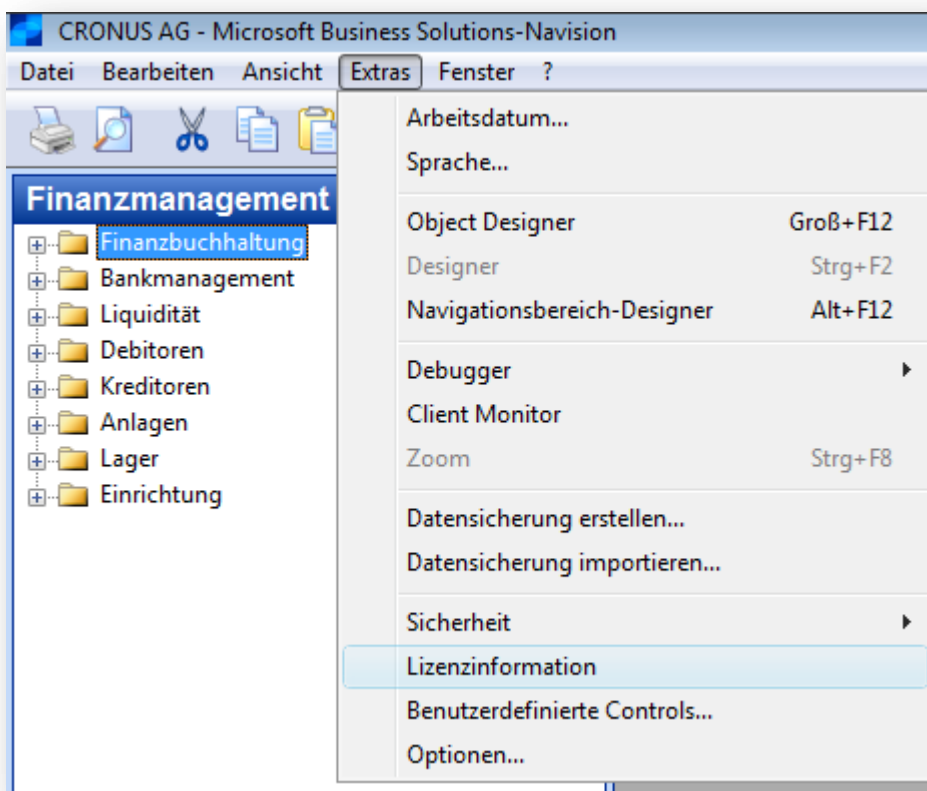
CRONUS AG - Microsoft Business Solutions-Navision

Datei Bearbeiten Ansicht Extras Fenster ?

Finanzmanagement

Finanzbuchhaltung
Bankmanagement
Liquidität
Debitoren
Kreditoren
Anlagen
Lager
Einrichtung

Arbeitsdatum...
Sprache...

Object Designer Groß+F12
Designer Strg+F2
Navigationsbereich-Designer Alt+F12

Debugger
Client Monitor
Zoom Strg+F8

Datensicherung erstellen...
Datensicherung importieren...

Sicherheit
Lizenzinformation
Benutzerdefinierte Controls...
Optionen...